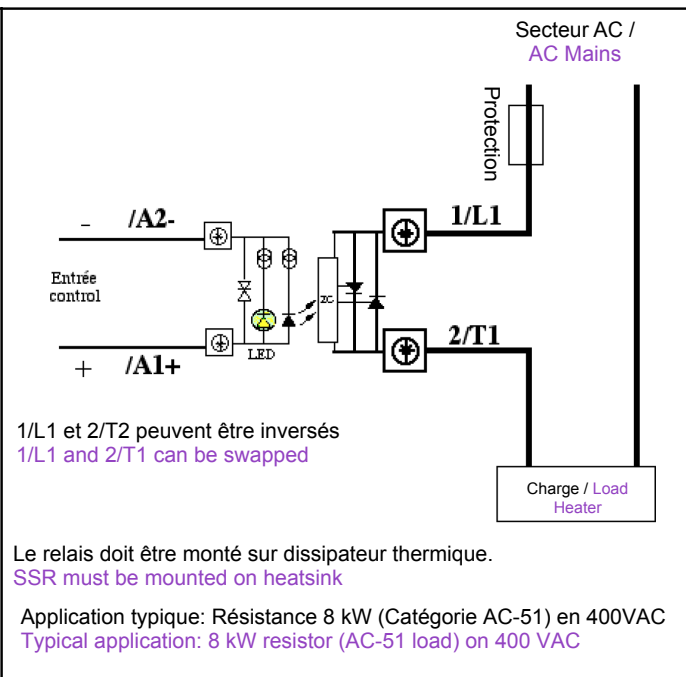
Secteur AC /
AC Mains

Protection

- /A2-

1/L1

Entrée control

ZC

LED

+ /A1+

2/T1

1/L1 et 2/T2 peuvent être inversés
1/L1 and 2/T1 can be swapped

Charge / Load
Heater

Le relais doit être monté sur dissipateur thermique.
SSR must be mounted on heatsink

Application typique: Résistance 8 kW (Catégorie AC-51) en 400VAC
Typical application: 8 kW resistor (AC-51 load) on 400 VAC